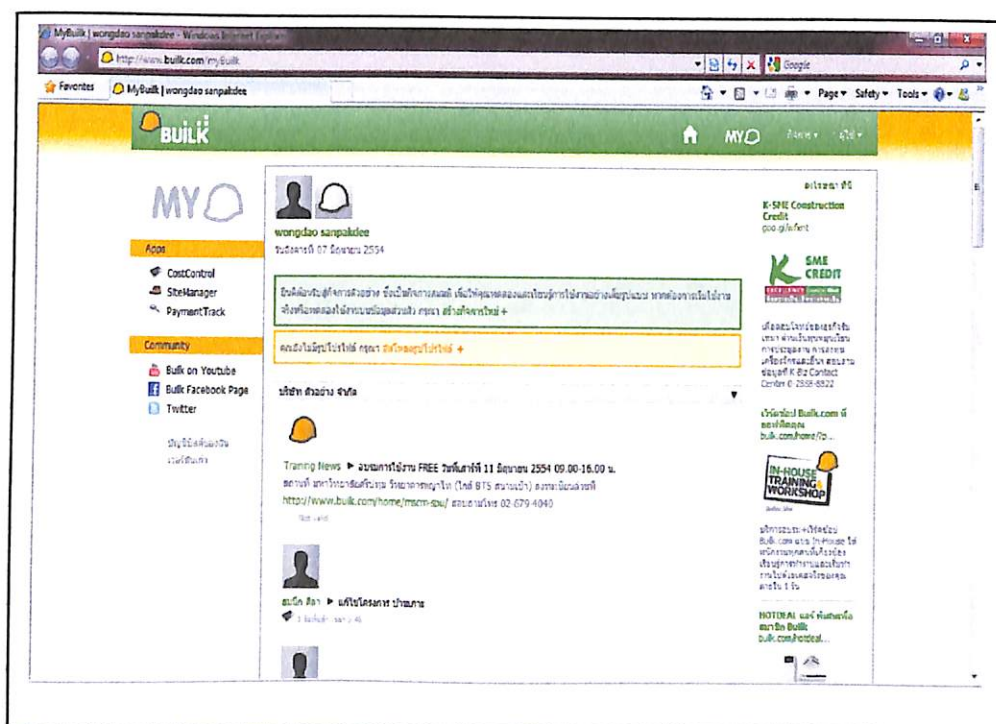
MyBuilk | wongdao sanpakdee - Windows Internet Explorer
http://www.builk.com/myBuilk
Google
Favorites
MyBuilk | wongdao sanpakdee
Page ▾ Safety ▾ Tools ▾

BUILK
MY
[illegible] ▾ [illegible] ▾

MY

Apps
CostControl
SiteManager
PaymentTrack

Community
Bulk on Youtube
Bulk Facebook Page
Twitter

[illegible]

wongdao sanpakdee
วันอังคารที่ 07 มิถุนายน 2554

ยินดีต้อนรับสู่กิจการตัวอย่าง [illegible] สร้างกิจการใหม่ +

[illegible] +

บริษัท ตัวอย่าง จำกัด

Training News ▶ อบรมการใช้งาน FREE วันเสาร์ที่ 11 มิถุนายน 2554 09.00-16.00 น.
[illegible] http://www.builk.com/home/mscm-spu/ สอบถามโทร 02-679 4040
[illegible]

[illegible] ▶ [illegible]
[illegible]

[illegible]
K-SME Construction Credit
goo.gl/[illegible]
SME CREDIT
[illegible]
Center 0 2888-8822
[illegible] Builk.com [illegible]
builk.com/home/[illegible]
IN-HOUSE TRAINING & WORKSHOP
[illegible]
HOTDEAL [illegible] Builk
builk.com/hotdeal...